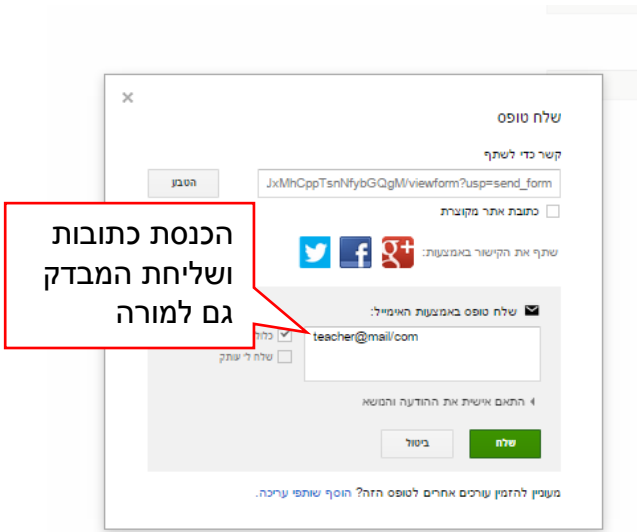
×
שלח טופס

קשר כדי לשתף
JxMhCppTsnNfybGQgM/viewform?usp=send_form
הטבע
כתובת אתר מקוצרת

שתף את הקישור באמצעות:

הכנסת כתובות ושליחת המבדק גם למורה

שלח טופס באמצעות האימייל:
teacher@mail/com
כלול
שלח לי עותק

התאם אישית את ההודעה והנושא

שלח
ביטול

מעוניין להזמין עורכים אחרים לטופס הזה? הוסף שותפי עריכה.